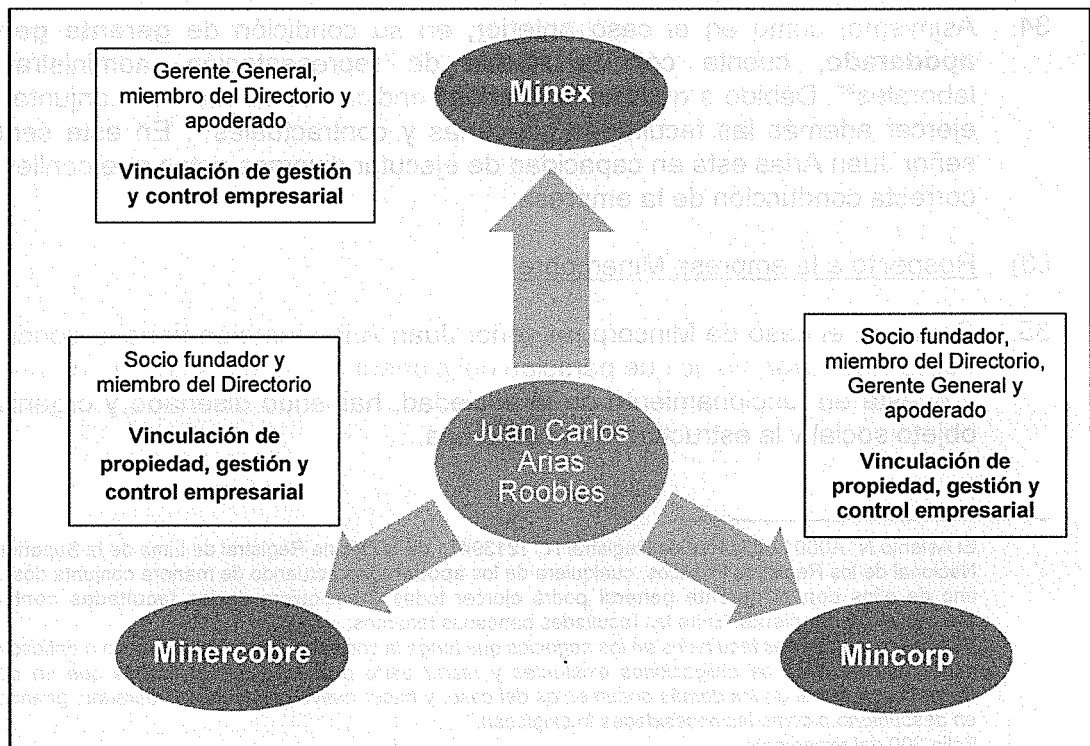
34. Asimismo, como en el caso anterior, en su condición de gerente general y apoderado, cuenta con facultades de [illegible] laborales". Debido a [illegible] ejercer además las facultades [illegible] y contrataciones. En este sentido, Juan Arias está en capacidad de ejecutar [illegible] correcta conducción de la empresa.

Gerente_General, miembro del Directorio y apoderado

Vinculación de gestión y control empresarial

Minex

(c) Respecto a la empresa Mincorp

35. En el caso de Mincorp, el señor Juan Arias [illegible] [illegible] de propiedad y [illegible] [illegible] la sociedad, realizando diseños, y organizando el objeto social y la estructura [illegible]

Socio fundador y miembro del Directorio

Vinculación de propiedad, gestión y control empresarial

Juan Carlos Arias Roobles

Socio fundador, miembro del Directorio, Gerente General y apoderado

Vinculación de propiedad, gestión y control empresarial

Minercobre

Mincorp

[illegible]